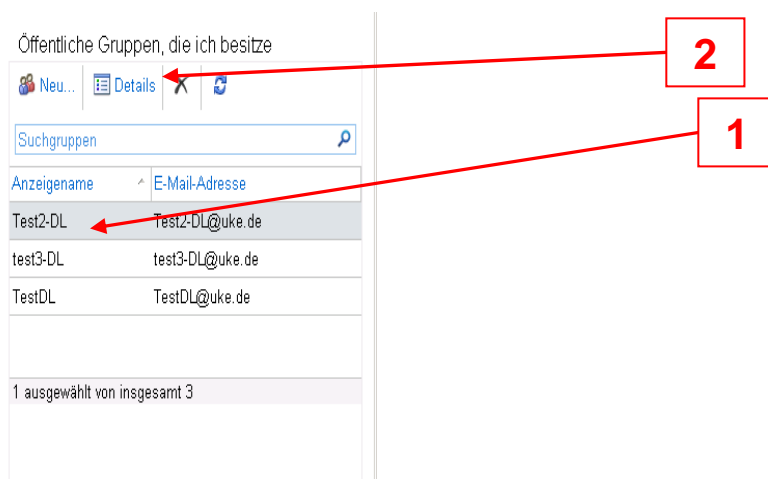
Öffentliche Gruppen, die ich besitze

Neu... Details

Suchgruppen

| Anzeigename | E-Mail-Adresse |
|---|---|
| Test2-DL | Test2-DL@uke.de |
| test3-DL | test3-DL@uke.de |
| TestDL | TestDL@uke.de |

1 ausgewählt von insgesamt 3

2

1